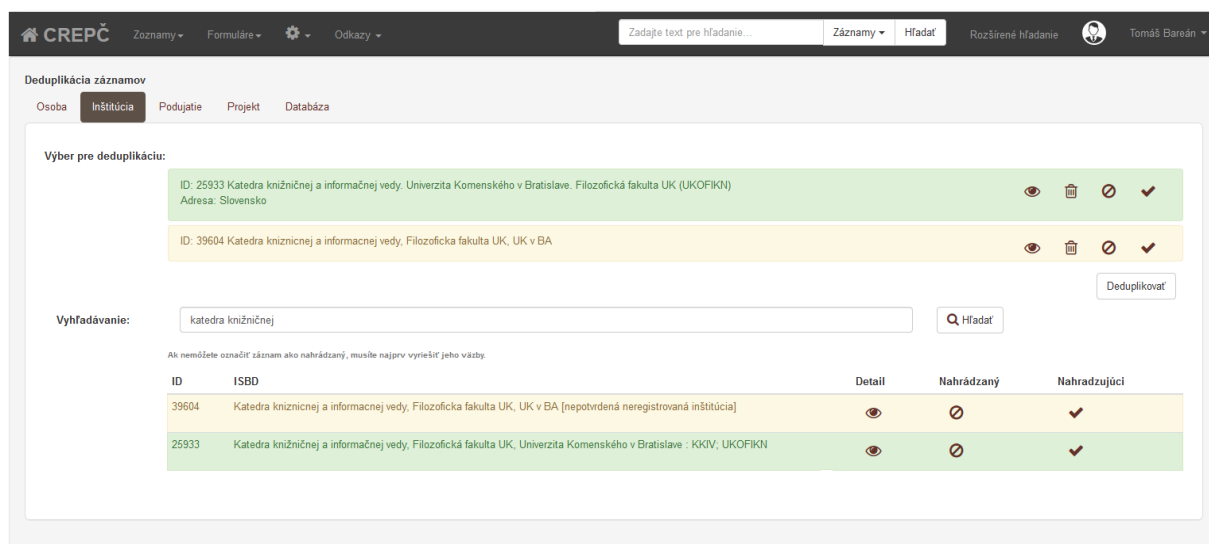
CREPČ Zoznamy ▾ Formuláre ▾ ▾ Odkazy ▾ Zadajte text pre hľadanie... Záznamy ▾ Hľadať Rozšírené hľadanie Tomáš Bareán ▾

Deduplikácia záznamov

Osoba Inštitúcia Podujatie Projekt Databáza

Výber pre deduplikáciu:

ID: 25933 Katedra knižničnej a informačnej vedy. Univerzita Komenského v Bratislave. Filozofická fakulta UK (UKOFIKN)
Adresa: Slovensko

ID: 39604 Katedra kniznicnej a informacnej vedy, Filozoficka fakulta UK, UK v BA

Deduplikovať

Vyhľadávanie: katedra knižničnej Hľadať

Ak nemôžete označiť záznam ako nahrádzaný, musíte najprv vyriešiť jeho väzby.

| ID | ISBD | Detail | Nahrádzaný | Nahradzujúci |
|---|---|---|---|---|
| 39604 | Katedra kniznicnej a informacnej vedy, Filozoficka fakulta UK, UK v BA [nepotvrdená neregistrovaná inštitúcia] | | | |
| 25933 | Katedra knižničnej a informačnej vedy, Filozofická fakulta UK, Univerzita Komenského v Bratislave : KKIV; UKOFIKN | | | |